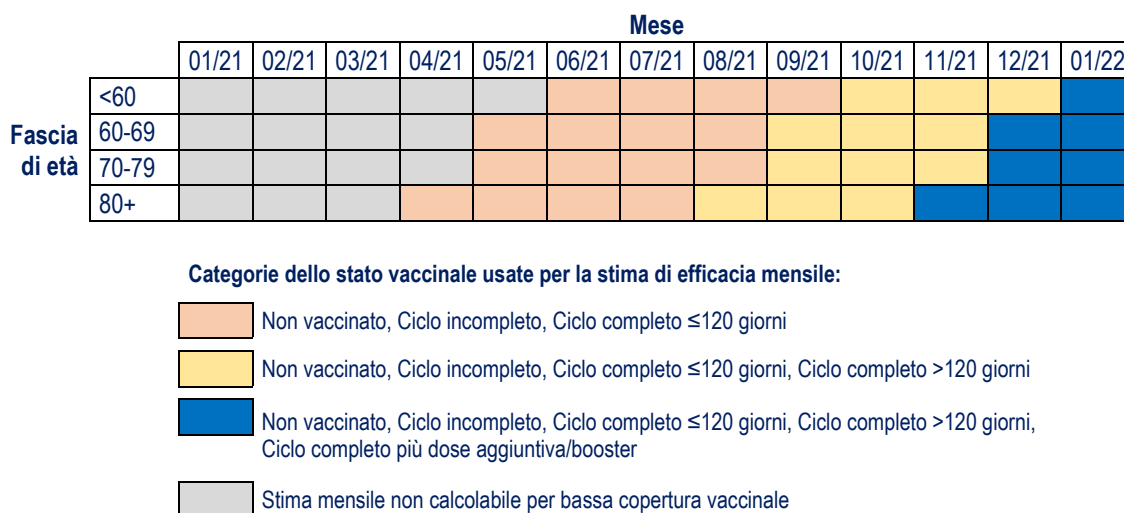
Mese

| | 01/21 | 02/21 | 03/21 | 04/21 | 05/21 | 06/21 | 07/21 | 08/21 | 09/21 | 10/21 | 11/21 | 12/21 | 01/22 |
|---|---|---|---|---|---|---|---|---|---|---|---|---|---|
| <60 | | | | | | | | | | | | | |
| 60-69 | | | | | | | | | | | | | |
| 70-79 | | | | | | | | | | | | | |
| 80+ | | | | | | | | | | | | | |

Fascia di età

Categorie dello stato vaccinale usate per la stima di efficacia mensile:

Non vaccinato, Ciclo incompleto, Ciclo completo ≤120 giorni

Non vaccinato, Ciclo incompleto, Ciclo completo ≤120 giorni, Ciclo completo >120 giorni

Non vaccinato, Ciclo incompleto, Ciclo completo ≤120 giorni, Ciclo completo >120 giorni, Ciclo completo più dose aggiuntiva/booster

Stima mensile non calcolabile per bassa copertura vaccinale